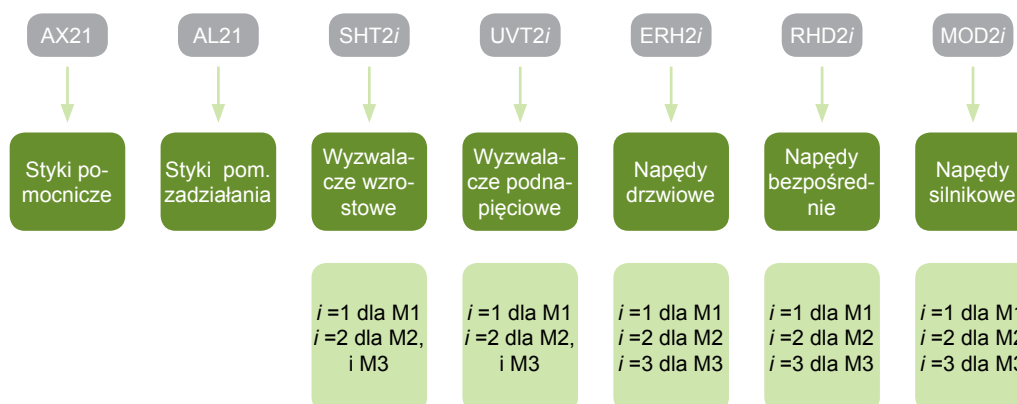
AX21

Styki pomocnicze

AL21

Styki pom. zadziałania

SHT2*i*

Wyzwalacze wzrostowe

*i* =1 dla M1
*i* =2 dla M2, i M3

UVT2*i*

Wyzwalacze podnapięciowe

*i* =1 dla M1
*i* =2 dla M2, i M3

ERH2*i*

Napędy drzwiowe

*i* =1 dla M1
*i* =2 dla M2
*i* =3 dla M3

RHD2*i*

Napędy bezpośrednie

*i* =1 dla M1
*i* =2 dla M2
*i* =3 dla M3

MOD2*i*

Napędy silnikowe

*i* =1 dla M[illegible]
*i* =2 dla M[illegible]
*i* =3 dla M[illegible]